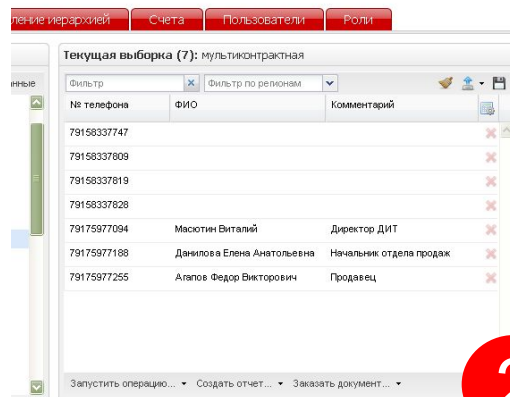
ление иерархией | Счета | Пользователи | Роли

нные

Текущая выборка (7): мультиконтрактная

Фильтр | Фильтр по регионам

| № телефона | ФИО | Комментарий |
|---|---|---|
| 79158337747 | | |
| 79158337809 | | |
| 79158337819 | | |
| 79158337828 | | |
| 79175977094 | Масютин Виталий | Директор ДИТ |
| 79175977188 | Данилова Елена Анатольевна | Начальник отдела продаж |
| 79175977255 | Агапов Федор Викторович | Продавец |

Запустить операцию... ▾ Создать отчет... ▾ Заказать документ... ▾